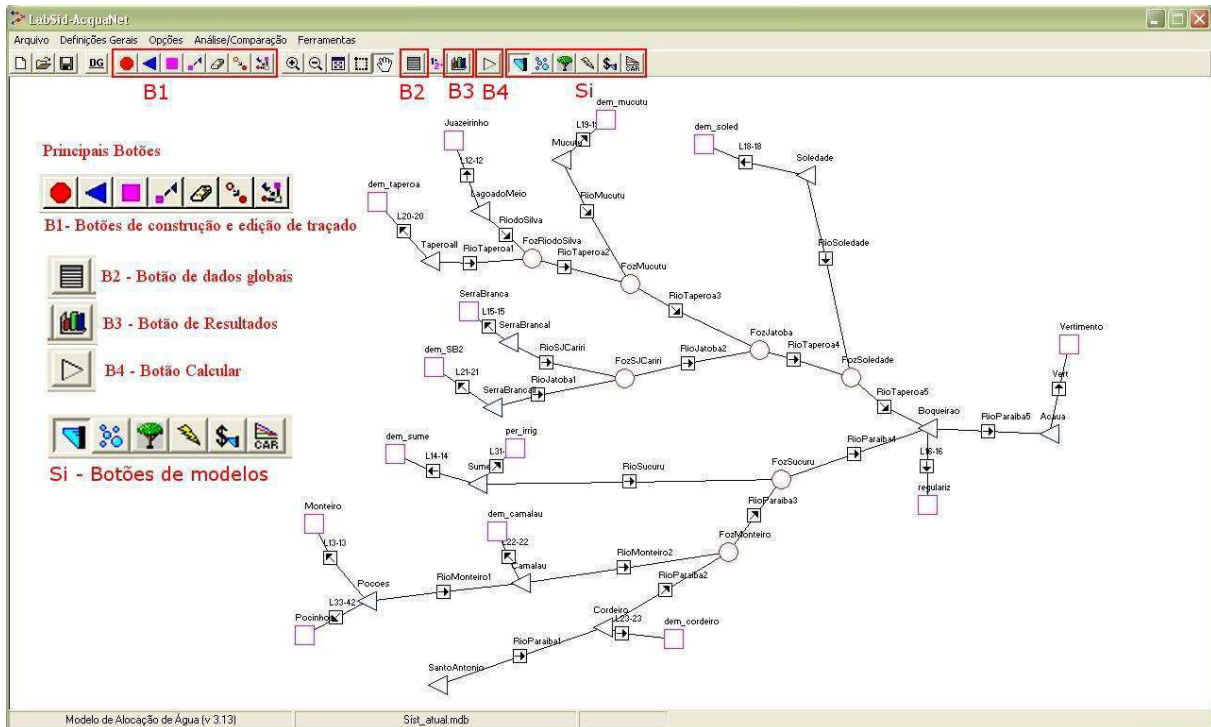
LabSid-AcquaNet

Arquivo Definições Gerais Opções Análise/Comparação Ferramentas

DG

B1 B2 B3 B4 Si

Principais Botões

B1- Botões de construção e edição de traçado

B2 - Botão de dados globais

B3 - Botão de Resultados

B4 - Botão Calcular

CAR

Si - Botões de modelos

dem_mucutu
L19-19
Mucutu
Juazeirinho
L12-12
LagoadoMeio
RiodoSilva
dem_soled
L18-18
Soledade
RioMucutu
dem_taperoa
L20-20
Taperoall
RioTaperoa1
FozRiodoSilva
RioTaperoa2
FozMucutu
RioSoledade
RioTaperoa3
SerraBranca
L15-15
SerraBranca1
RioSJCariri
FozSJCariri
RioJatoba2
FozJatoba
RioTaperoa4
FozSoledade
dem_SB2
L21-21
SerraBranca2
RioJatoba1
RioTaperoa5
Vertimento
Vert
Boqueirao
RioParaiba5
Acaua
dem_sume
L14-14
L31-
per_irrig
Sume
RioSucuru
FozSucuru
RioParaiba4
L16-16
regulariz
RioParaiba3
Monteiro
L13-13
dem_camalau
L22-22
Camalau
RioMonteiro2
FozMonteiro
Pocoes
RioMonteiro1
L33-42
Pocinhos
RioParaiba2
Cordeiro
L23-23
dem_cordeiro
RioParaiba1
SantoAntonio

Modelo de Alocação de Água (v 3.13)
Sist_atual.mdb